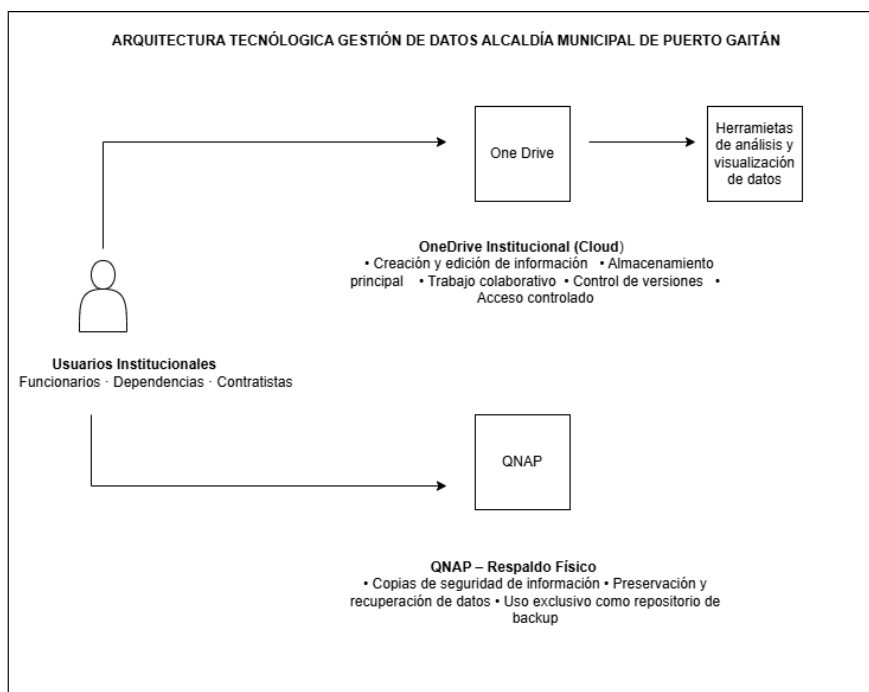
ARQUITECTURA TECNOLÓGICA GESTIÓN DE DATOS ALCALDÍA MUNICIPAL DE PUERTO GAITÁN

One Drive

Herramietas de análisis y visualización de datos

OneDrive Institucional (Cloud)
• Creación y edición de información • Almacenamiento principal • Trabajo colaborativo • Control de versiones • Acceso controlado

Usuarios Institucionales
Funcionarios · Dependencias · Contratistas

QNAP

QNAP – Respaldo Físico
• Copias de seguridad de información • Preservación y recuperación de datos • Uso exclusivo como repositorio de backup